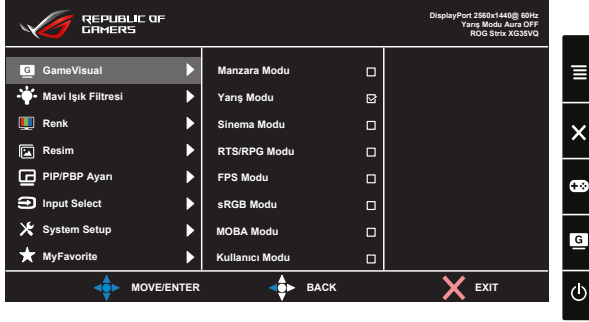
REPUBLIC OF GAMERS

DisplayPort 2560x1440@ 60Hz
Yarış Modu Aura OFF
ROG Strix XG35VQ

GameVisual
Mavi Işık Filtresi
Renk
Resim
PIP/PBP Ayarı
Input Select
System Setup
MyFavorite

Manzara Modu
Yarış Modu
Sinema Modu
RTS/RPG Modu
FPS Modu
sRGB Modu
MOBA Modu
Kullanıcı Modu

MOVE/ENTER
BACK
EXIT